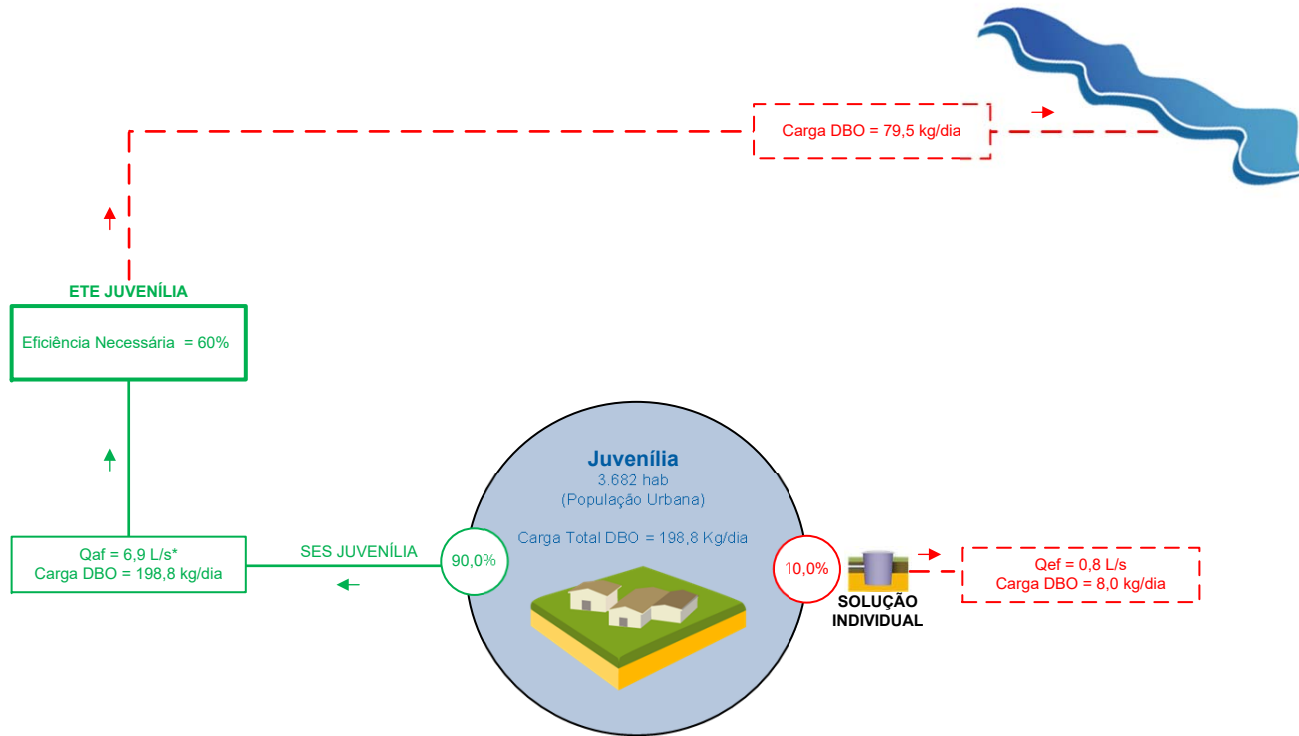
Carga DBO = 79,5 kg/dia

ETE JUVENÍLIA

Eficiência Necessária = 60%

Juvenília
3.682 hab
(População Urbana)

Carga Total DBO = 198,8 Kg/dia

Qaf = 6,9 L/s*
Carga DBO = 198,8 kg/dia

SES JUVENÍLIA

90,0%

10,0%

SOLUÇÃO INDIVIDUAL

Qef = 0,8 L/s
Carga DBO = 8,0 kg/dia